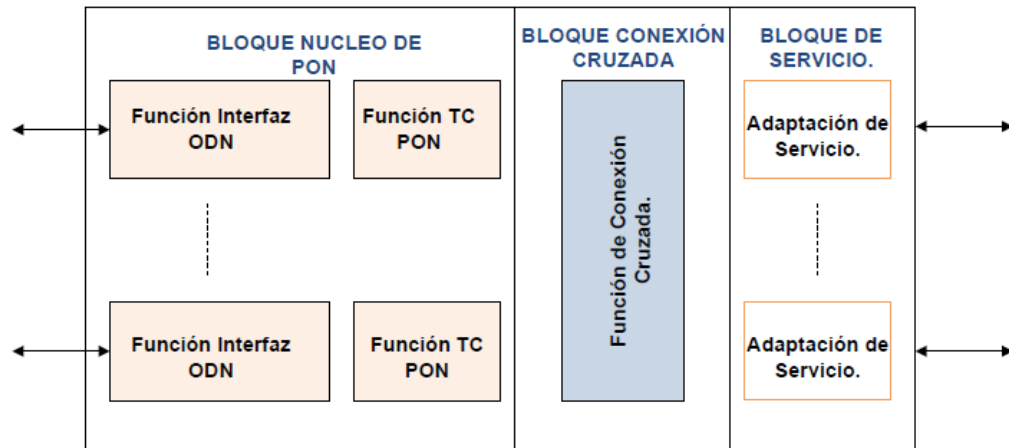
BLOQUE NUCLEO DE PON

Función Interfaz ODN

Función TC PON

Función Interfaz ODN

Función TC PON

BLOQUE CONEXIÓN CRUZADA

Función de Conexión Cruzada.

BLOQUE DE SERVICIO.

Adaptación de Servicio.

Adaptación de Servicio.